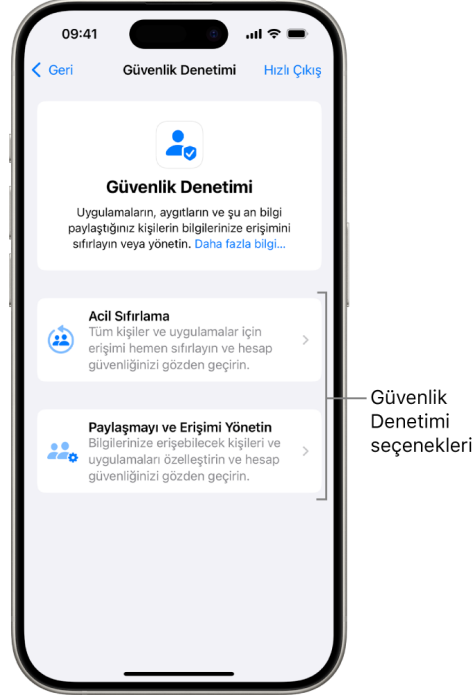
09:41

Geri

Güvenlik Denetimi

Hızlı Çıkış

Güvenlik Denetimi

Uygulamaların, aygıtların ve şu an bilgi paylaştığınız kişilerin bilgilerinize erişimini sıfırlayın veya yönetin. Daha fazla bilgi...

Acil Sıfırlama
Tüm kişiler ve uygulamalar için erişimi hemen sıfırlayın ve hesap güvenliğinizi gözden geçirin.

Paylaşmayı ve Erişimi Yönetin
Bilgilerinize erişebilecek kişileri ve uygulamaları özelleştirin ve hesap güvenliğinizi gözden geçirin.

Güvenlik Denetimi seçenekleri